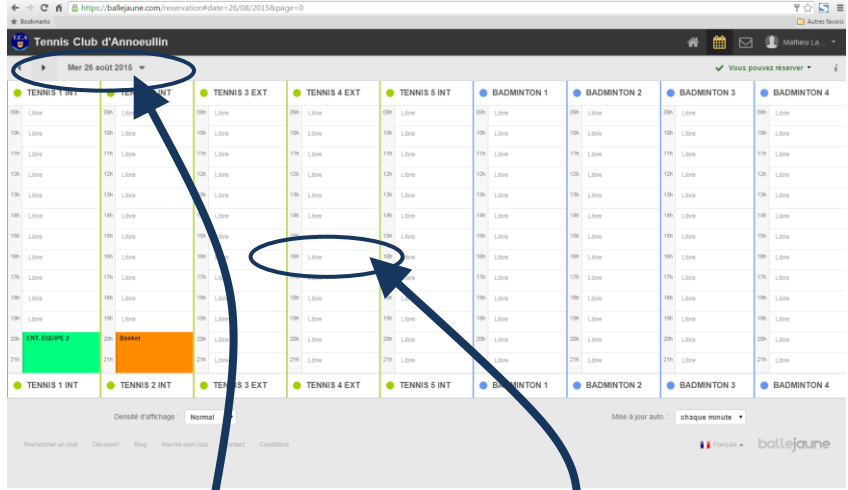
https://ballejaune.com/reservation#date=26/08/2015&page=0

Bookmarks

Autres favoris

Tennis Club d'Annoeullin

Mathieu La...

Mer 26 août 2015

Vous pouvez réserver

| TENNIS 1 INT | TENNIS 2 INT | TENNIS 3 EXT | TENNIS 4 EXT | TENNIS 5 INT | BADMINTON 1 | BADMINTON 2 | BADMINTON 3 | BADMINTON 4 |
|---|---|---|---|---|---|---|---|---|
| 09h Libre | 09h Libre | 09h Libre | 09h Libre | 09h Libre | 09h Libre | 09h Libre | 09h Libre | 09h Libre |
| 10h Libre | 10h Libre | 10h Libre | 10h Libre | 10h Libre | 10h Libre | 10h Libre | 10h Libre | 10h Libre |
| 11h Libre | 11h Libre | 11h Libre | 11h Libre | 11h Libre | 11h Libre | 11h Libre | 11h Libre | 11h Libre |
| 12h Libre | 12h Libre | 12h Libre | 12h Libre | 12h Libre | 12h Libre | 12h Libre | 12h Libre | 12h Libre |
| 13h Libre | 13h Libre | 13h Libre | 13h Libre | 13h Libre | 13h Libre | 13h Libre | 13h Libre | 13h Libre |
| 14h Libre | 14h Libre | 14h Libre | 14h Libre | 14h Libre | 14h Libre | 14h Libre | 14h Libre | 14h Libre |
| 15h Libre | 15h Libre | 15h Libre | 15h Libre | 15h Libre | 15h Libre | 15h Libre | 15h Libre | 15h Libre |
| 16h Libre | 16h Libre | 16h Libre | 16h Libre | 16h | 16h Libre | 16h Libre | 16h Libre | 16h Libre |
| 17h Libre | 17h Libre | 17h Libre | 17h Libre | 17h Libre | 17h Libre | 17h Libre | 17h Libre | 17h Libre |
| 18h Libre | 18h Libre | 18h Libre | 18h Libre | 18h Libre | 18h Libre | 18h Libre | 18h Libre | 18h Libre |
| 19h Libre | 19h Libre | 19h Libre | 19h Libre | 19h Libre | 19h Libre | 19h Libre | 19h Libre | 19h Libre |
| 20h ENT. EQUIPE 2 | 20h Basket | 20h Libre | 20h Libre | 20h Libre | 20h Libre | 20h Libre | 20h Libre | 20h Libre |
| 21h | 21h | 21h Libre | 21h Libre | 21h Libre | 21h Libre | 21h Libre | 21h Libre | 21h Libre |
| TENNIS 1 INT | TENNIS 2 INT | TENNIS 3 EXT | TENNIS 4 EXT | TENNIS 5 INT | BADMINTON 1 | BADMINTON 2 | BADMINTON 3 | BADMINTON 4 |

Densité d'affichage : Normal

Mise à jour auto : chaque minute

Rechercher un club Découvrir Blog Inscrire mon club Contact Conditions

Français

ballejaune